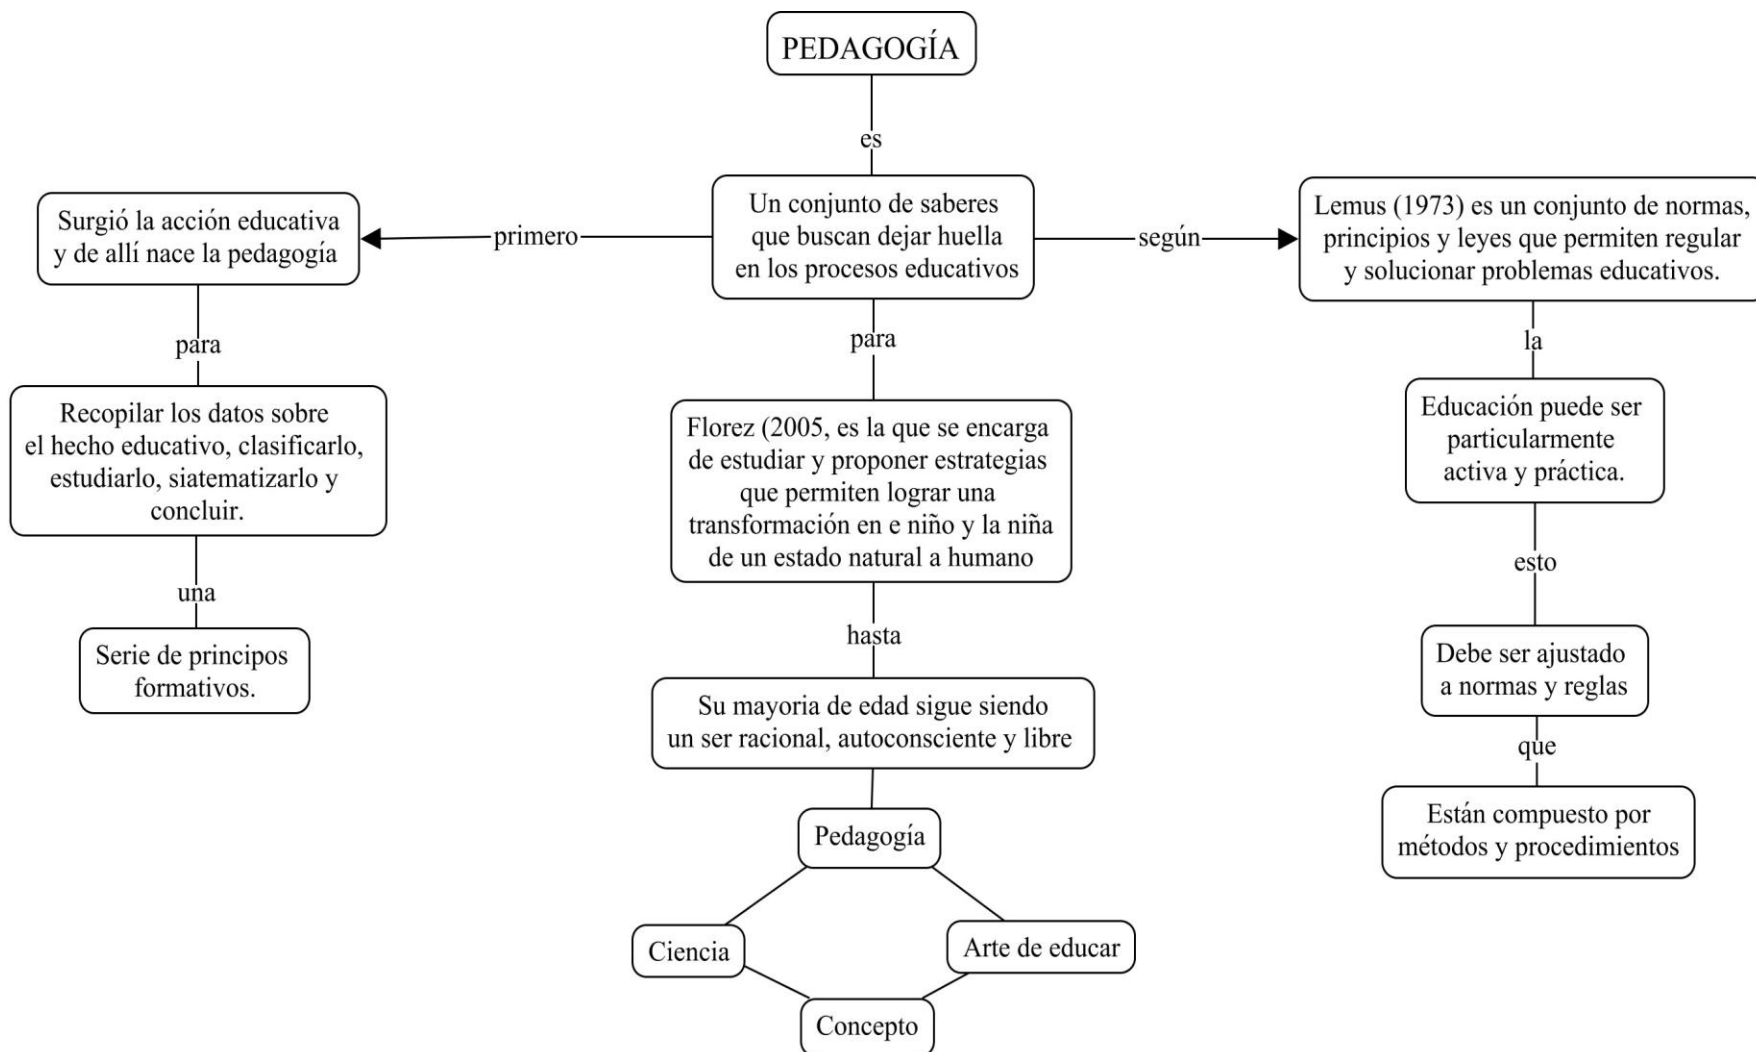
PEDAGOGÍA

es

Un conjunto de saberes que buscan dejar huella en los procesos educativos

primero

Surgió la acción educativa y de allí nace la pedagogía

para

Recopilar los datos sobre el hecho educativo, clasificarlo, estudiarlo, siatematizarlo y concluir.

una

Serie de principos formativos.

según

Lemus (1973) es un conjunto de normas, principios y leyes que permiten regular y solucionar problemas educativos.

la

Educación puede ser particularmente activa y práctica.

esto

Debe ser ajustado a normas y reglas

que

Están compuesto por métodos y procedimientos

para

Florez (2005, es la que se encarga de estudiar y proponer estrategias que permiten lograr una transformación en e niño y la niña de un estado natural a humano

hasta

Su mayoria de edad sigue siendo un ser racional, autoconsciente y libre

Pedagogía

Ciencia

Arte de educar

Concepto